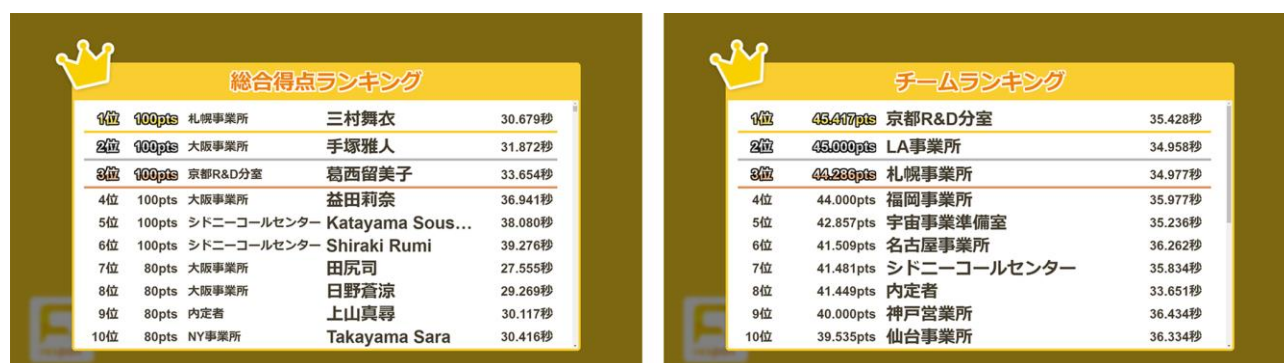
総合得点ランキング

| | | | | |
|---|---|---|---|---|
| 1位 | 100pts | 札幌事業所 | 三村舞衣 | 30.679秒 |
| 2位 | 100pts | 大阪事業所 | 手塚雅人 | 31.872秒 |
| 3位 | 100pts | 京都R&D分室 | 葛西留美子 | 33.654秒 |
| 4位 | 100pts | 大阪事業所 | 益田莉奈 | 36.941秒 |
| 5位 | 100pts | シドニーコールセンター | Katayama Sous… | 38.080秒 |
| 6位 | 100pts | シドニーコールセンター | Shiraki Rumi | 39.276秒 |
| 7位 | 80pts | 大阪事業所 | 田尻司 | 27.555秒 |
| 8位 | 80pts | 大阪事業所 | 日野蒼涼 | 29.269秒 |
| 9位 | 80pts | 内定者 | 上山真尋 | 30.117秒 |
| 10位 | 80pts | NY事業所 | Takayama Sara | 30.416秒 |

チームランキング

| | | | |
|---|---|---|---|
| 1位 | 45.417pts | 京都R&D分室 | 35.428秒 |
| 2位 | 45.000pts | LA事業所 | 34.958秒 |
| 3位 | 44.286pts | 札幌事業所 | 34.977秒 |
| 4位 | 44.000pts | 福岡事業所 | 35.977秒 |
| 5位 | 42.857pts | 宇宙事業準備室 | 35.236秒 |
| 6位 | 41.509pts | 名古屋事業所 | 36.262秒 |
| 7位 | 41.481pts | シドニーコールセンター | 35.834秒 |
| 8位 | 41.449pts | 内定者 | 33.651秒 |
| 9位 | 40.000pts | 神戸営業所 | 36.434秒 |
| 10位 | 39.535pts | 仙台事業所 | 36.334秒 |